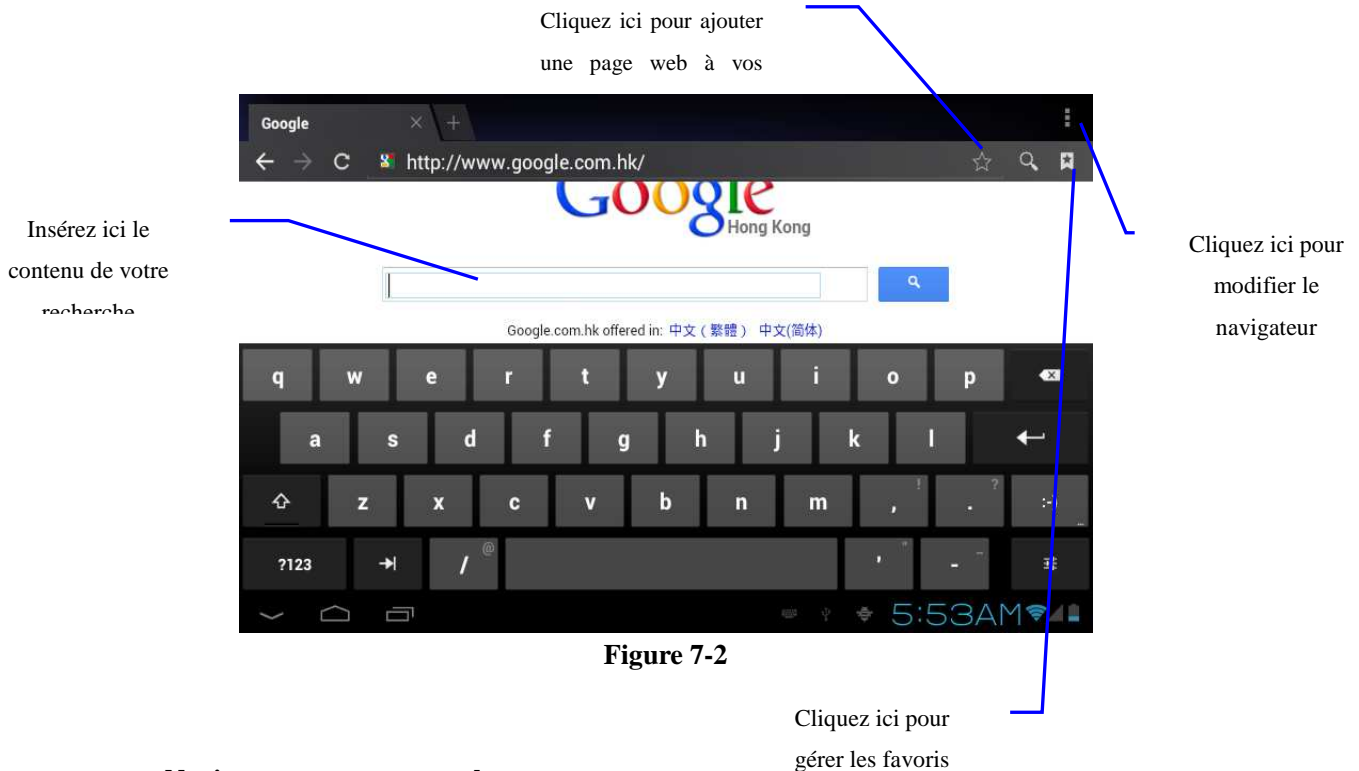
Cliquez ici pour ajouter une page web à vos

Google

http://www.google.com.hk/

Google
Hong Kong

Insérez ici le contenu de votre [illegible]

Cliquez ici pour modifier le navigateur

Google.com.hk offered in: 中文（繁體） 中文(简体)

q w e r t y u i o p
a s d f g h j k l
z x c v b n m , !  . ?
?123 / @ ' " - _

5:53AM

Figure 7-2

Cliquez ici pour gérer les favoris